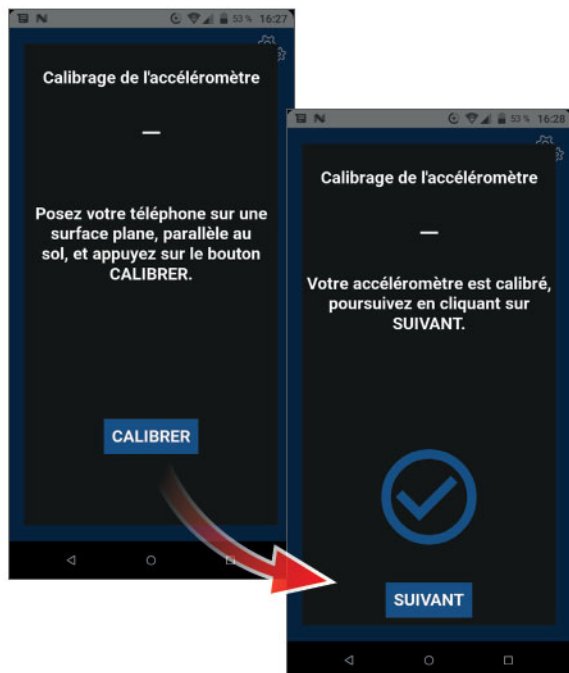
53 % 16:27

Calibrage de l'accéléromètre

—

Posez votre téléphone sur une surface plane, parallèle au sol, et appuyez sur le bouton CALIBRER.

CALIBRER

53 % 16:28

Calibrage de l'accéléromètre

—

Votre accéléromètre est calibré, poursuivez en cliquant sur SUIVANT.

SUIVANT